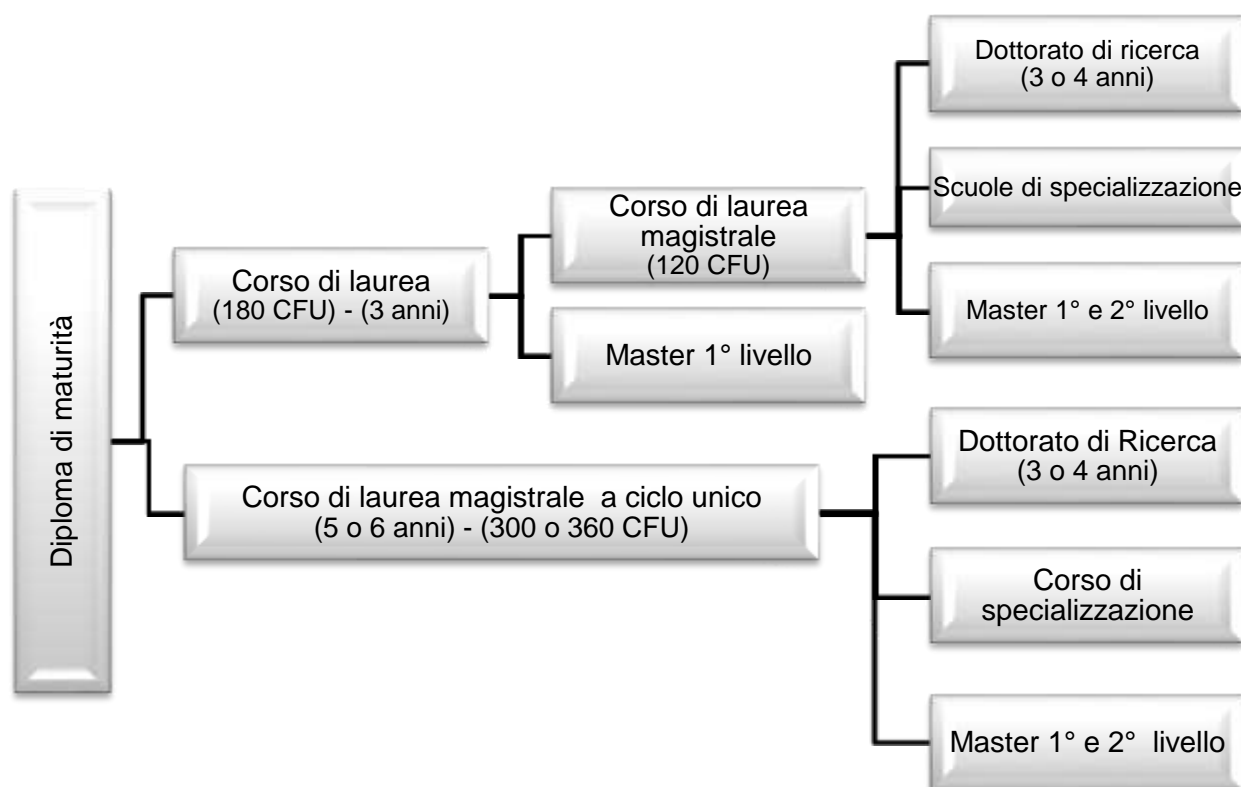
Diploma di maturità

Corso di laurea
(180 CFU) - (3 anni)

Corso di laurea magistrale
(120 CFU)

Master 1° livello

Dottorato di ricerca
(3 o 4 anni)

Scuole di specializzazione

Master 1° e 2° livello

Corso di laurea magistrale a ciclo unico
(5 o 6 anni) - (300 o 360 CFU)

Dottorato di Ricerca
(3 o 4 anni)

Corso di specializzazione

Master 1° e 2° livello